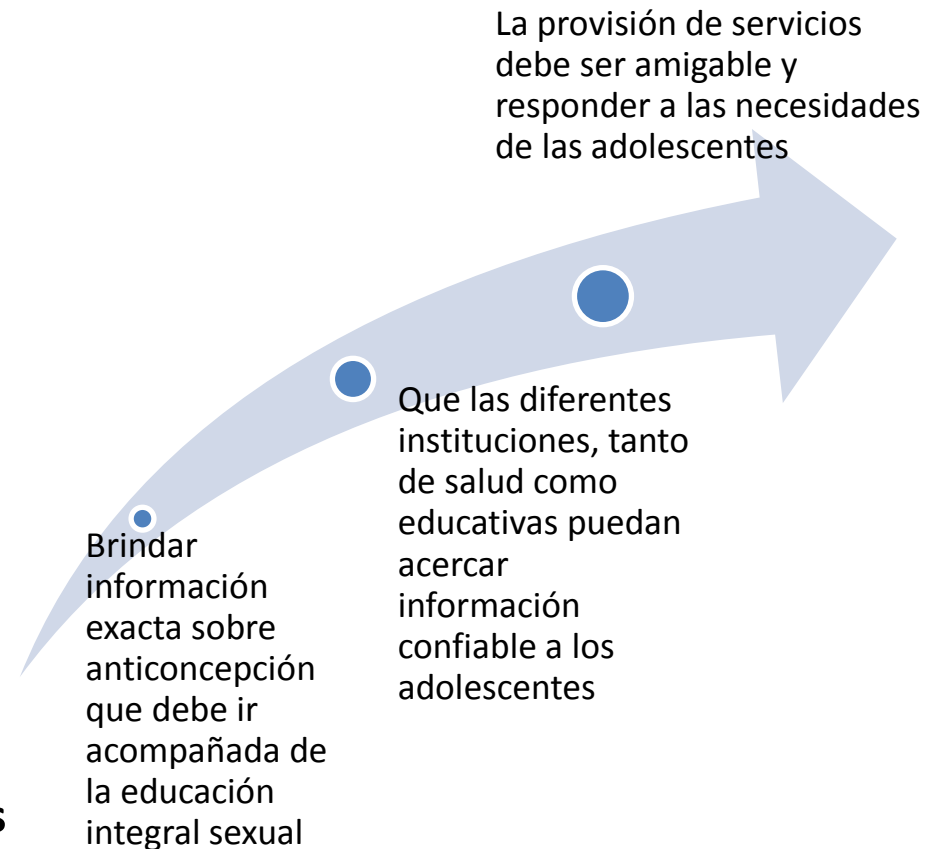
Brindar información exacta sobre anticoncepción que debe ir acompañada de la educación integral sexual

Que las diferentes instituciones, tanto de salud como educativas puedan acercar información confiable a los adolescentes

La provisión de servicios debe ser amigable y responder a las necesidades de las adolescentes

s